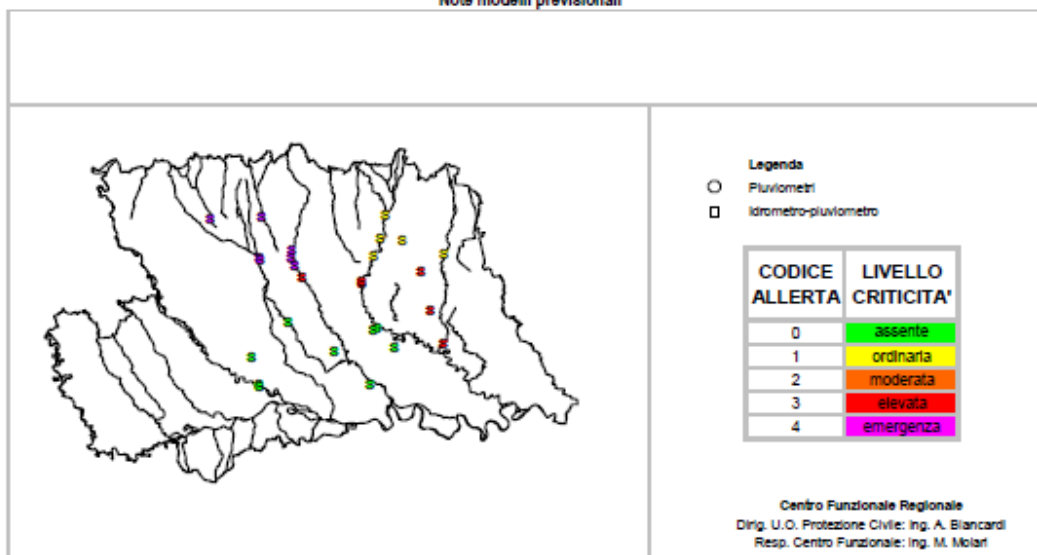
Note modelli previsionali

Legenda
Pluviometri
Idrometro-pluviometro

| CODICE ALLERTA | LIVELLO CRITICITA' |
|---|---|
| 0 | assente |
| 1 | ordinaria |
| 2 | moderata |
| 3 | elevata |
| 4 | emergenza |

Centro Funzionale Regionale
Dirig. U.O. Protezione Civile: Ing. A. Biancardi
Resp. Centro Funzionale: Ing. M. Molari